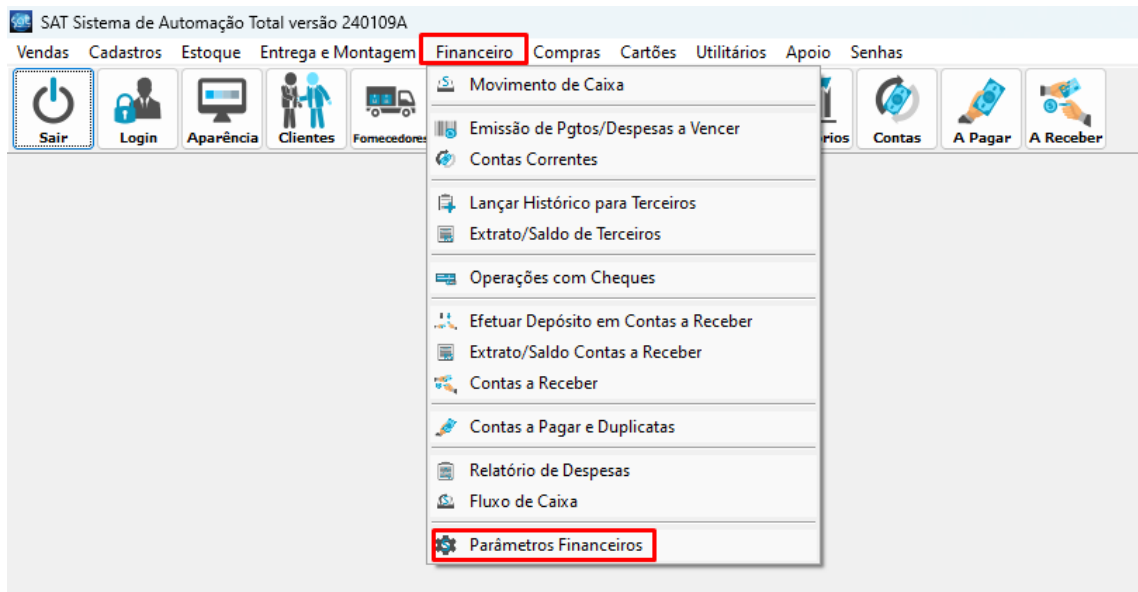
SAT Sistema de Automação Total versão 240109A

Vendas Cadastros Estoque Entrega e Montagem Financeiro Compras Cartões Utilitários Apoio Senhas

Sair Login Aparência Clientes Fornecedores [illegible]rios Contas A Pagar A Receber

Movimento de Caixa
Emissão de Pgtos/Despesas a Vencer
Contas Correntes
Lançar Histórico para Terceiros
Extrato/Saldo de Terceiros
Operações com Cheques
Efetuar Depósito em Contas a Receber
Extrato/Saldo Contas a Receber
Contas a Receber
Contas a Pagar e Duplicatas
Relatório de Despesas
Fluxo de Caixa
Parâmetros Financeiros